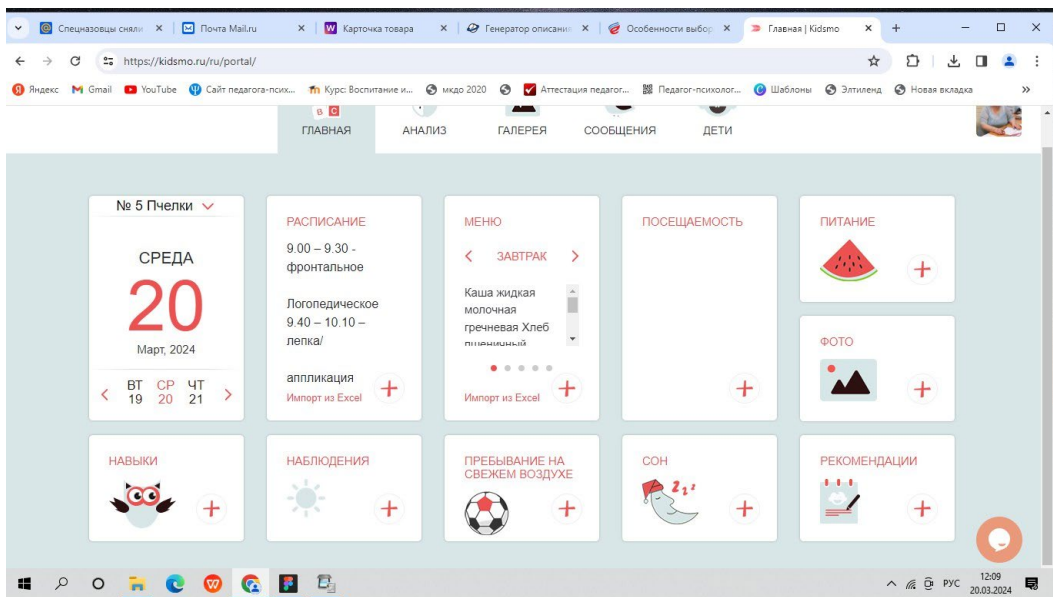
Спецназовцы сняли ×
Почта Mail.ru ×
Карточка товара ×
Генератор описания ×
Особенности выбор ×
Главная | Kidsmo ×
+

https://kidsmo.ru/ru/portal/

Яндекс Gmail YouTube Сайт педагога-псих... Курс: Воспитание и... мкдо 2020 Аттестация педагог... Педагог-психолог... Шаблоны Элтиленд Новая вкладка »

ГЛАВНАЯ АНАЛИЗ ГАЛЕРЕЯ СООБЩЕНИЯ ДЕТИ

№ 5 Пчелки

СРЕДА
20
Март, 2024
ВТ 19 СР 20 ЧТ 21

РАСПИСАНИЕ
9.00 – 9.30 - фронтальное

Логопедическое 9.40 – 10.10 – лепка/

аппликация
Импорт из Excel

МЕНЮ
ЗАВТРАК
Каша жидкая молочная гречневая Хлеб пшеничный
Импорт из Excel

ПОСЕЩАЕМОСТЬ

ПИТАНИЕ

ФОТО

НАВЫКИ

НАБЛЮДЕНИЯ

ПРЕБЫВАНИЕ НА СВЕЖЕМ ВОЗДУХЕ

СОН

РЕКОМЕНДАЦИИ

РУС 12:09 20.03.2024